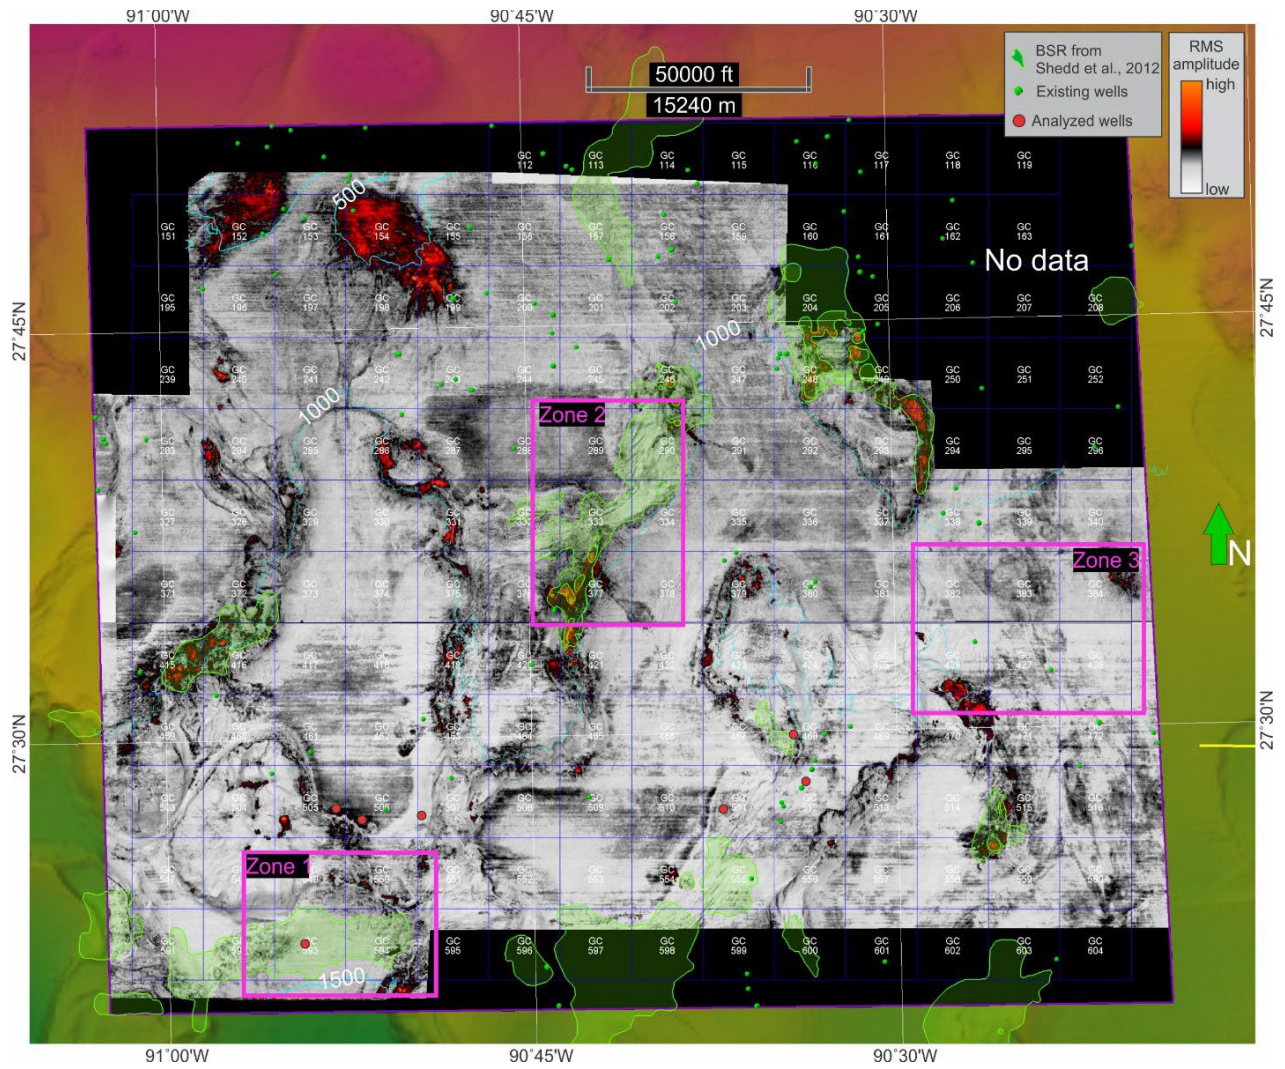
91°00'W
90°45'W
90°30'W

50000 ft
15240 m

BSR from Shedd et al., 2012
Existing wells
Analyzed wells

RMS amplitude
high
low

GC 112
GC 113
GC 114
GC 115
GC 116
GC 117
GC 118
GC 119

GC 151
GC 152
GC 153
GC 154
GC 155
GC 156
GC 157
GC 158
GC 159
GC 160
GC 161
GC 162
GC 163

No data

GC 195
GC 196
GC 197
GC 198
GC 199
GC 200
GC 201
GC 202
GC 203
GC 204
GC 205
GC 206
GC 207
GC 208

27°45'N
27°45'N

500
1000
1000

GC 239
GC 240
GC 241
GC 242
GC 243
GC 244
GC 245
GC 246
GC 247
GC 248
GC 249
GC 250
GC 251
GC 252

Zone 2

GC 283
GC 284
GC 285
GC 286
GC 287
GC 288
GC 289
GC 290
GC 291
GC 292
GC 293
GC 294
GC 295
GC 296

GC 327
GC 328
GC 329
GC 330
GC 331
GC 332
GC 333
GC 334
GC 335
GC 336
GC 337
GC 338
GC 339
GC 340

N

Zone 3

GC 371
GC 372
GC 373
GC 374
GC 375
GC 376
GC 377
GC 378
GC 379
GC 380
GC 381
GC 382
GC 383
GC 384

GC 415
GC 416
GC 417
GC 418
GC 419
GC 420
GC 421
GC 422
GC 423
GC 424
GC 425
GC 426
GC 427
GC 428

27°30'N
27°30'N

GC 459
GC 460
GC 461
GC 462
GC 463
GC 464
GC 465
GC 466
GC 467
GC 468
GC 469
GC 470
GC 471
GC 472

GC 503
GC 504
GC 505
GC 506
GC 507
GC 508
GC 509
GC 510
GC 511
GC 512
GC 513
GC 514
GC 515
GC 516

Zone 1

GC 547
GC 548
GC 549
GC 550
GC 551
GC 552
GC 553
GC 554
GC 555
GC 556
GC 557
GC 558
GC 559
GC 560

GC 591
GC 592
GC 593
GC 594
GC 595
GC 596
GC 597
GC 598
GC 599
GC 600
GC 601
GC 602
GC 603
GC 604

1500

91°00'W
90°45'W
90°30'W